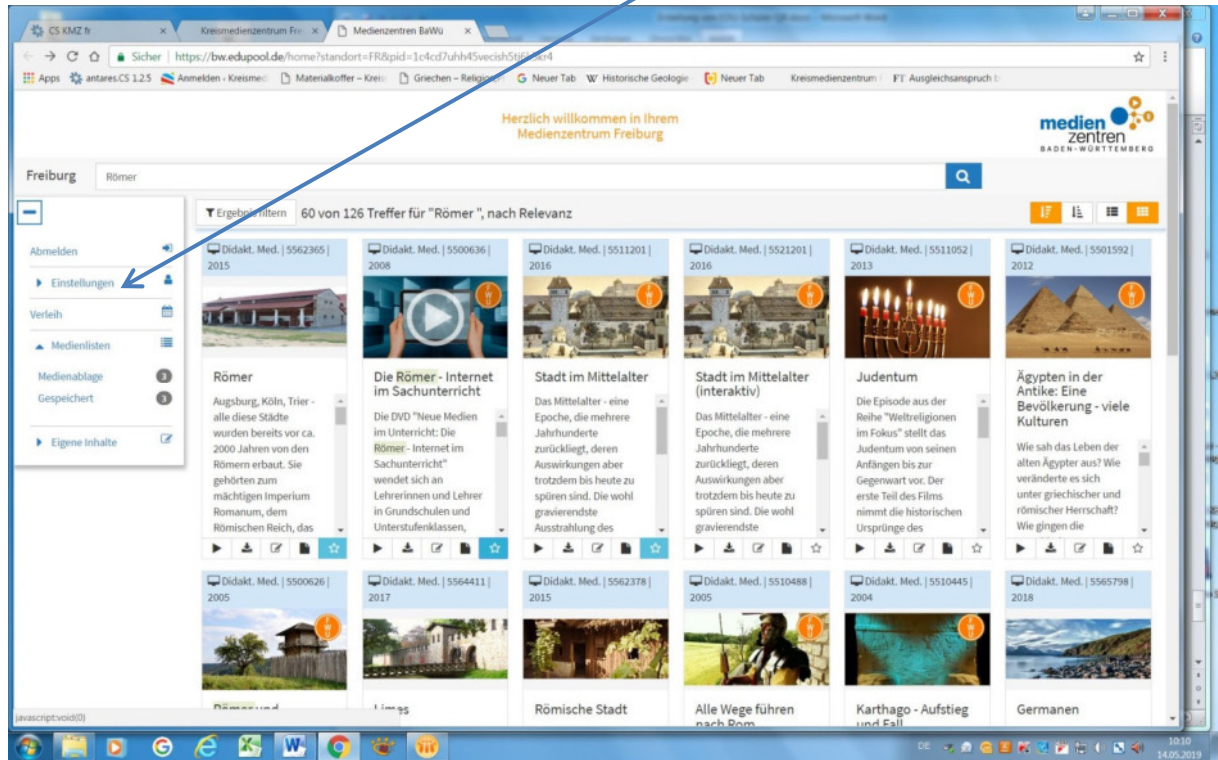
CS KMZ fr | Kreismedienzentrum Fre | Medienzentren BaWü

Sicher | https://bw.edupool.de/home?standort=FR&pid=1c4cd7uhh45vecish5ti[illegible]4

Apps | antares.CS 1.2.5 | Anmelden - Kreismed | Materialkoffer – Kreis | Griechen – Religion | Neuer Tab | Historische Geologie | Neuer Tab | Kreismedienzentrum | Ausgleichsanspruch b

Herzlich willkommen in Ihrem Medienzentrum Freiburg

medien zentren BADEN-WÜRTTEMBERG

Freiburg | Römer

Ergebnis filtern | 60 von 126 Treffer für "Römer ", nach Relevanz

Abmelden
Einstellungen
Verleih
Medienlisten
Medienablage 3
Gespeichert 3
Eigene Inhalte

Didakt. Med. | 5562365 | 2015
Römer
Augsburg, Köln, Trier - alle diese Städte wurden bereits vor ca. 2000 Jahren von den Römern erbaut. Sie gehörten zum mächtigen Imperium Romanum, dem Römischen Reich, das

Didakt. Med. | 5500636 | 2008
Die Römer - Internet im Sachunterricht
Die DVD "Neue Medien im Unterricht: Die Römer - Internet im Sachunterricht" wendet sich an Lehrerinnen und Lehrer in Grundschulen und Unterstufenklassen,

Didakt. Med. | 5511201 | 2016
Stadt im Mittelalter
Das Mittelalter - eine Epoche, die mehrere Jahrhunderte zurückliegt, deren Auswirkungen aber trotzdem bis heute zu spüren sind. Die wohl gravierendste Ausstrahlung des

Didakt. Med. | 5521201 | 2016
Stadt im Mittelalter (interaktiv)
Das Mittelalter - eine Epoche, die mehrere Jahrhunderte zurückliegt, deren Auswirkungen aber trotzdem bis heute zu spüren sind. Die wohl gravierendste

Didakt. Med. | 5511052 | 2013
Judentum
Die Episode aus der Reihe "Weltreligionen im Fokus" stellt das Judentum von seinen Anfängen bis zur Gegenwart vor. Der erste Teil des Films nimmt die historischen Ursprünge des

Didakt. Med. | 5501592 | 2012
Ägypten in der Antike: Eine Bevölkerung - viele Kulturen
Wie sah das Leben der alten Ägypter aus? Wie veränderte es sich unter griechischer und römischer Herrschaft? Wie gingen die

Didakt. Med. | 5500626 | 2005
Römer und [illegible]

Didakt. Med. | 5564411 | 2017
Limes

Didakt. Med. | 5562378 | 2015
Römische Stadt

Didakt. Med. | 5510488 | 2005
Alle Wege führen nach Rom

Didakt. Med. | 5510445 | 2004
Karthago - Aufstieg und Fall

Didakt. Med. | 5565798 | 2018
Germanen

javascript:void(0)

DE 10:10 14.05.2019